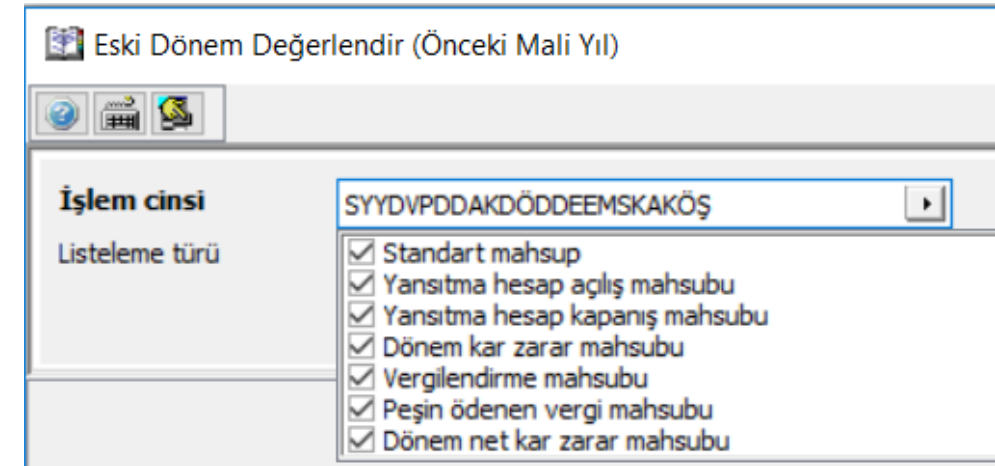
Eski Dönem Değerlendir (Önceki Mali Yıl)

İşlem cinsi
SYYDVPDDAKDÖDDEEMSKAKÖŞ

Listeleme türü

Standart mahsup
Yansıtma hesap açılış mahsubu
Yansıtma hesap kapanış mahsubu
Dönem kar zarar mahsubu
Vergilendirme mahsubu
Peşin ödenen vergi mahsubu
Dönem net kar zarar mahsubu